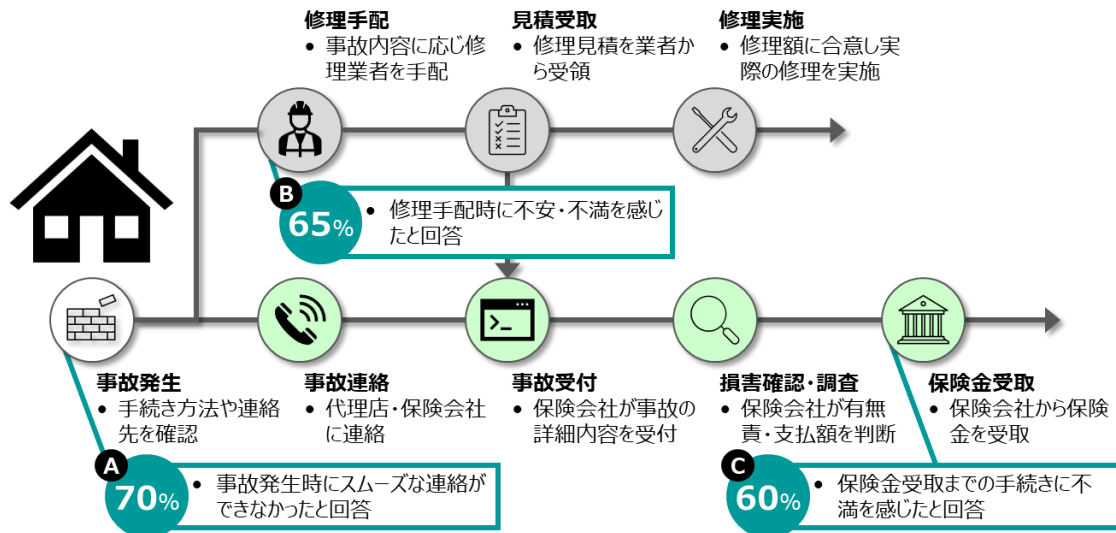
修理手配
• 事故内容に応じ修理業者を手配

見積受取
• 修理見積を業者から受領

修理実施
• 修理額に合意し実際の修理を実施

B
65%
• 修理手配時に不安・不満を感じたと回答

事故発生
• 手続き方法や連絡先を確認

事故連絡
• 代理店・保険会社に連絡

事故受付
• 保険会社が事故の詳細内容を受付

損害確認・調査
• 保険会社が有無責・支払額を判断

保険金受取
• 保険会社から保険金を受取

A
70%
• 事故発生時にスムーズな連絡ができなかったと回答

C
60%
• 保険金受取までの手続きに不満を感じたと回答